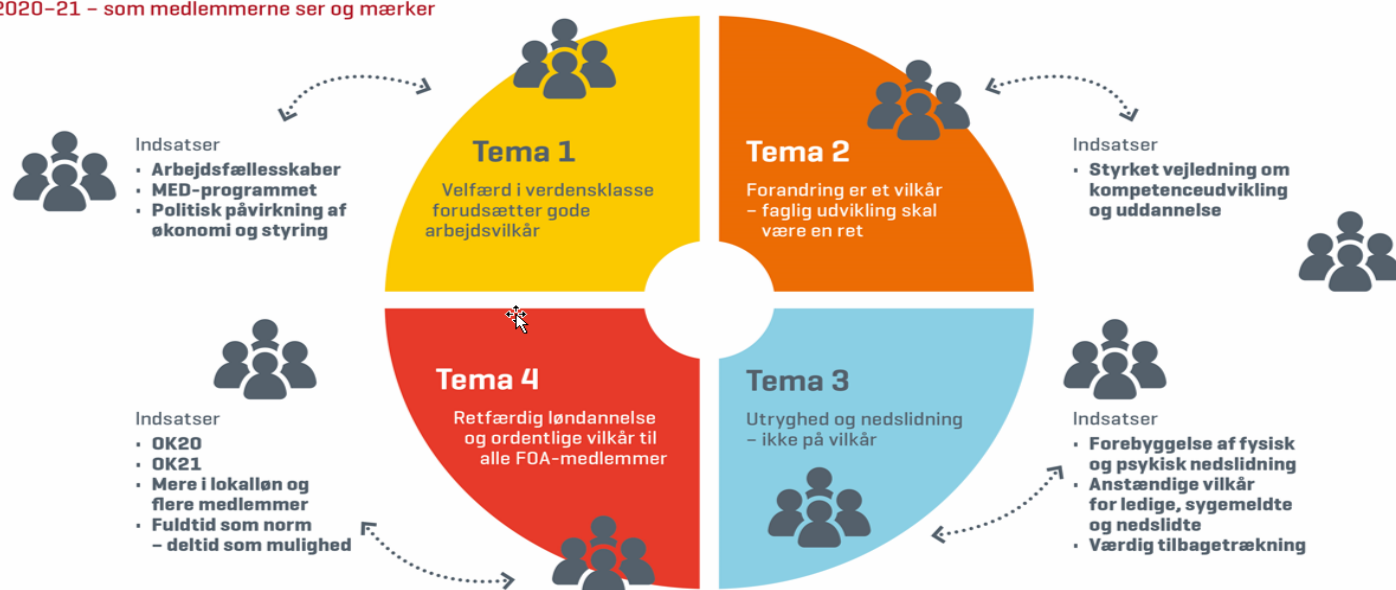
2020–21 – som medlemmerne ser og mærker

Indsatser
• Arbejdsfællesskaber
• MED-programmet
• Politisk påvirkning af økonomi og styring

Tema 1
Velfærd i verdensklasse forudsætter gode arbejdsvilkår

Tema 2
Forandring er et vilkår – faglig udvikling skal være en ret

Indsatser
• Styrket vejledning om kompetenceudvikling og uddannelse

Indsatser
• OK20
• OK21
• Mere i lokalløn og flere medlemmer
• Fuldtid som norm – deltid som mulighed

Tema 4
Retfærdig løndannelse og ordentlige vilkår til alle FOA-medlemmer

Tema 3
Utryghed og nedslidning – ikke på vilkår

Indsatser
• Forebyggelse af fysisk og psykisk nedslidning
• Anstændige vilkår for ledige, sygemeldte og nedslidte
• Værdig tilbagetrækning